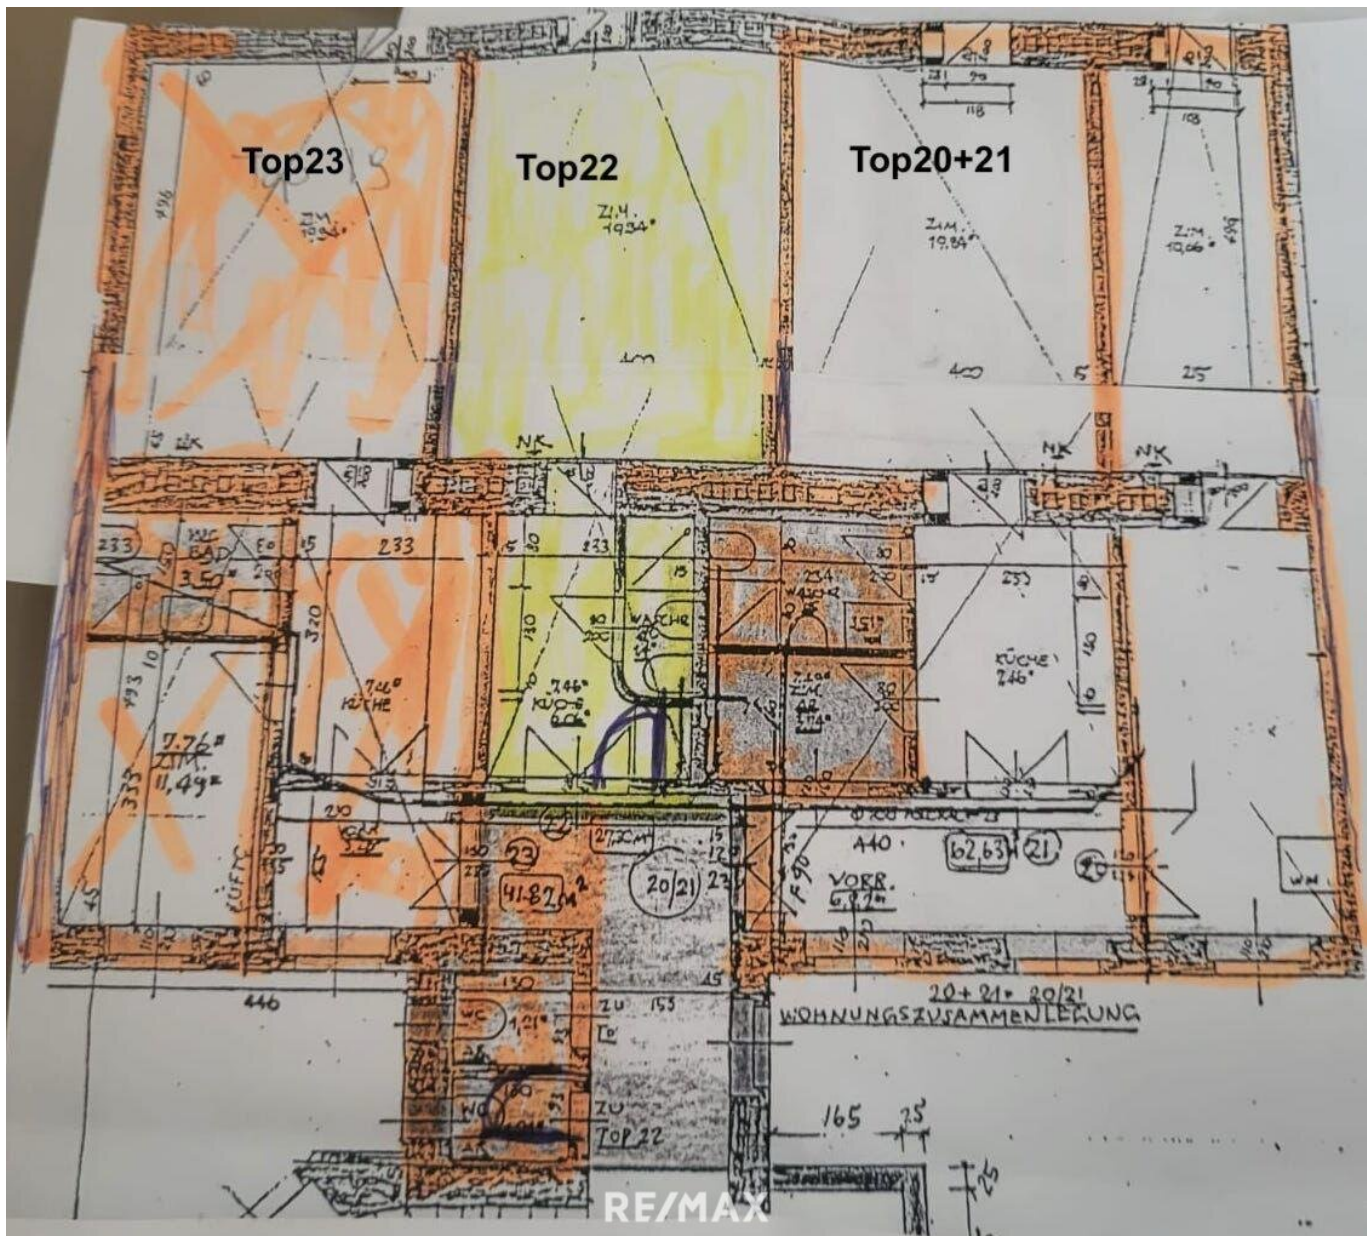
Top23

Top22

Top20+21

ZIM. 19,34

ZI.M. 19,34

ZIM. 19,84

ZIM. 10,06

400

25

NK

NK

NK

233

BAD 3,50

233

233

7,46 KÜCHE

7,46 KÜCHE

KÜCHE 7,46

ZIM. 12,14

7,76 ZIM. 11,49

27,20

23

41,82 m²

20/21

440

62,63

21

VORR. 6,87

446

20 + 21 = 20/21

WOHNUNGSZUSAMMENLEGUNG

WC 1,21

ZU TOP 22

165

25

RE/MAX